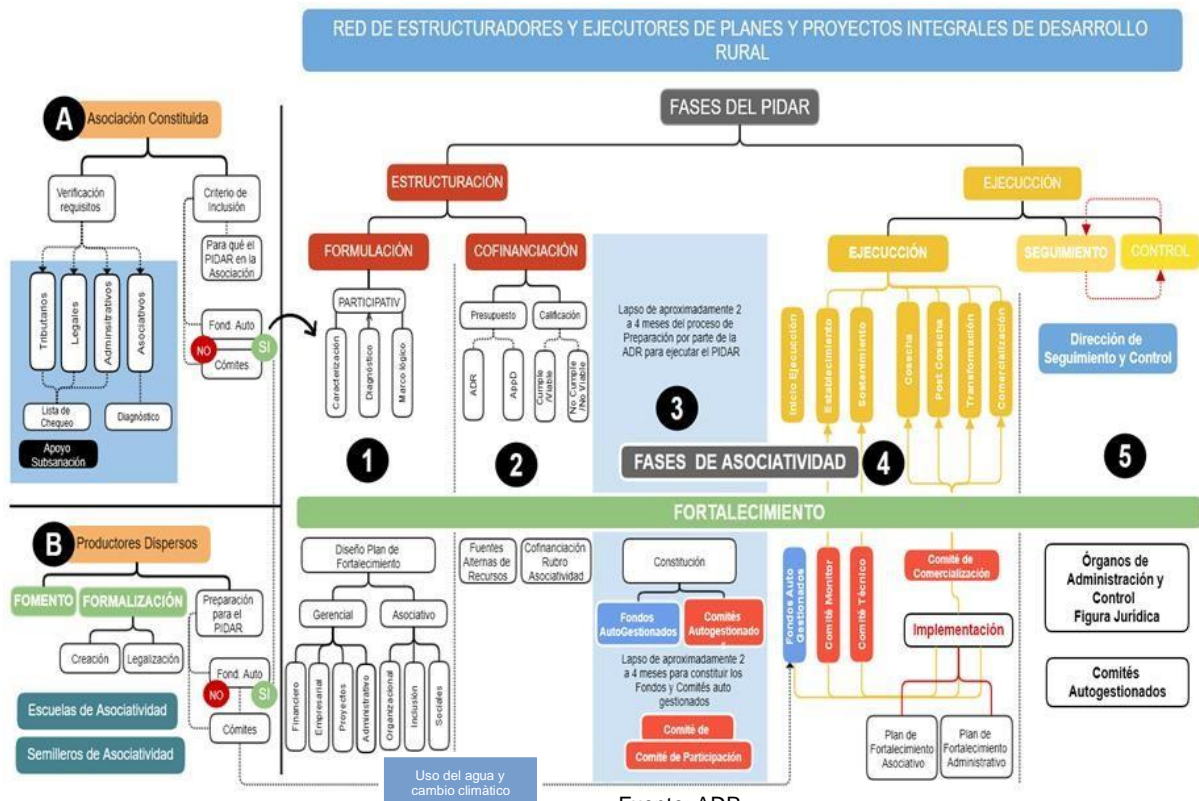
RED DE ESTRUCTURADORES Y EJECUTORES DE PLANES Y PROYECTOS INTEGRALES DE DESARROLLO RURAL

FASES DEL PIDAR

A Asociación Constituida

Verificación requisitos

Criterio de Inclusión

Para qué el PIDAR en la Asociación

Tributarios

Legales

Administrativos

Asociativos

Lista de Chequeo

Diagnóstico

Apoyo Subsanación

Fond. Auto

NO

SI

Cómites

ESTRUCTURACIÓN

EJECUCCIÓN

FORMULACIÓN

COFINANCIACIÓN

PARTICIPATIV

Caracterización

Diagnóstico

Marco lógico

Presupuesto

Calificación

ADR

AppD

Cumple /Viable

No Cumple /No Viable

Lapso de aproximadamente 2 a 4 meses del proceso de Preparación por parte de la ADR para ejecutar el PIDAR

EJECUCCIÓN

SEGUIMIENTO

CONTROL

Inicio Ejecución

Establecimiento

Sostenimiento

Cosecha

Post Cosecha

Transformación

Comercialización

Dirección de Seguimiento y Control

1

2

3

FASES DE ASOCIATIVIDAD

4

5

FORTALECIMIENTO

B Productores Dispersos

FOMENTO

FORMALIZACIÓN

Preparación para el PIDAR

Creación

Legalización

Fond. Auto

NO

SI

Cómites

Escuelas de Asociatividad

Semilleros de Asociatividad

Diseño Plan de Fortalecimiento

Gerencial

Asociativo

Financiero

Empresarial

Proyectos

Administrativo

Organizacional

Inclusión

Sociales

Fuentes Alternas de Recursos

Cofinanciación Rubro Asociatividad

Constitución

Fondos AutoGestionados

Comités Autogestionado

Lapso de aproximadamente 2 a 4 meses para constituir los Fondos y Comités auto gestionados

Comité de

Comité de Participación

Fondos Auto Gestionados

Comité Monitor

Comité Técnico

Comité de Comercialización

Implementación

Plan de Fortalecimiento Asociativo

Plan de Fortalecimiento Administrativo

Órganos de Administración y Control Figura Jurídica

Comités Autogestionados

Uso del agua y cambio climático

Fuente: ADR